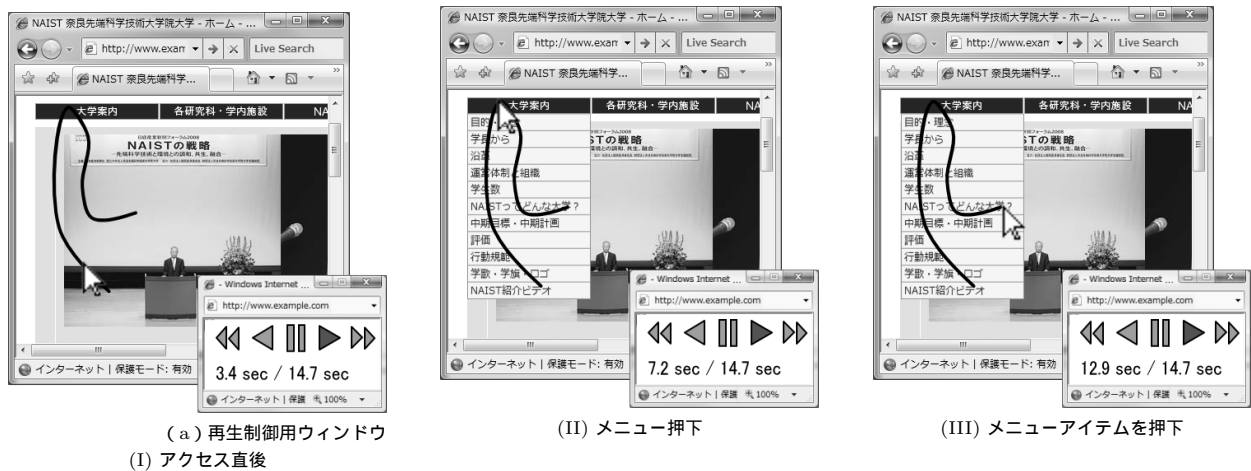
NAIST 奈良先端科学技術大学院大学 - ホーム - ...

http://www.exam

Live Search

NAIST 奈良先端科学...

大学案内

各研究科・学内施設

NA

NAISTの戦略

Windows Internet ...

http://www.example.com

3.4 sec / 14.7 sec

インターネット | 保護 100%

インターネット | 保護モード: 有効

(a) 再生制御用ウィンドウ

(I) アクセス直後

NAIST 奈良先端科学技術大学院大学 - ホーム - ...

http://www.exam

Live Search

NAIST 奈良先端科学...

大学案内

各研究科・学内施設

NA

目的・理念

学長から

沿革

運営体制と組織

学生数

NAISTってどんな大学？

中期目標・中期計画

評価

行動規範

学歌・学旗・ロゴ

NAIST紹介ビデオ

NAISTの戦略

Windows Internet ...

http://www.example.com

7.2 sec / 14.7 sec

インターネット | 保護 100%

インターネット | 保護モード: 有効

(II) メニュー押下

NAIST 奈良先端科学技術大学院大学 - ホーム - ...

http://www.exam

Live Search

NAIST 奈良先端科学...

大学案内

各研究科・学内施設

NA

目的・理念

学長から

沿革

運営体制と組織

学生数

NAISTってどんな大学？

中期目標・中期計画

評価

行動規範

学歌・学旗・ロゴ

NAIST紹介ビデオ

Windows Internet ...

http://www.example.com

12.9 sec / 14.7 sec

インターネット | 保護 100%

インターネット | 保護モード: 有効

(III) メニューアイテムを押下